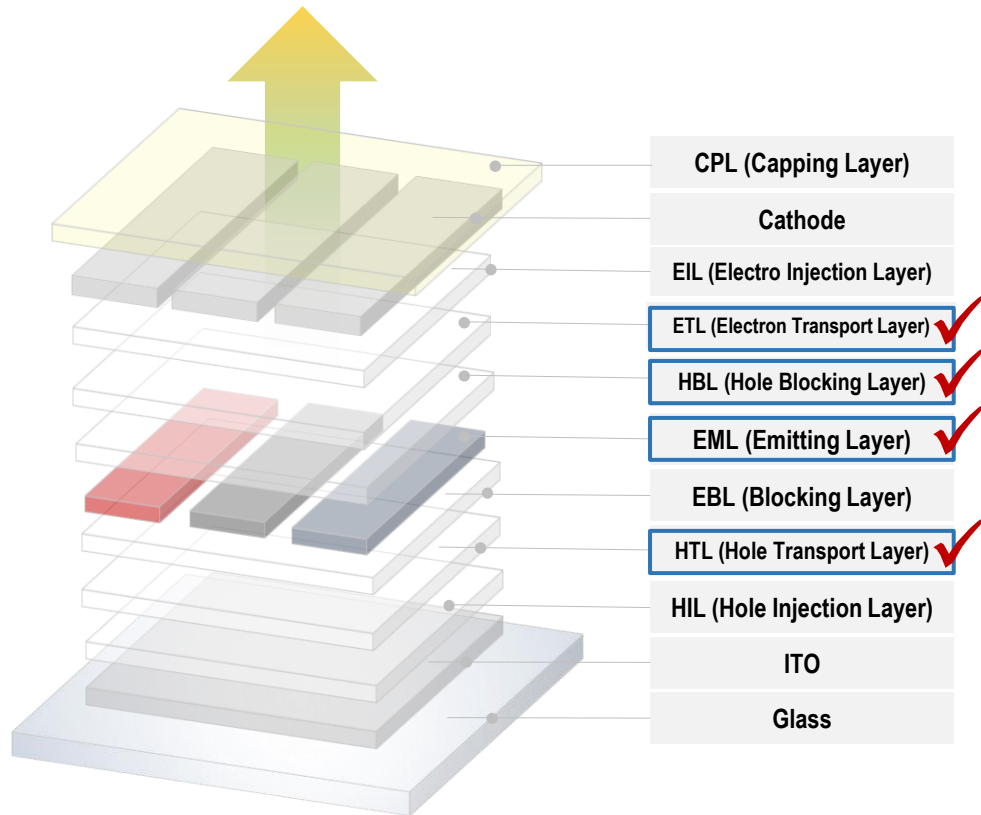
CPL (Capping Layer)

Cathode

EIL (Electro Injection Layer)

ETL (Electron Transport Layer)

HBL (Hole Blocking Layer)

EML (Emitting Layer)

EBL (Blocking Layer)

HTL (Hole Transport Layer)

HIL (Hole Injection Layer)

ITO

Glass